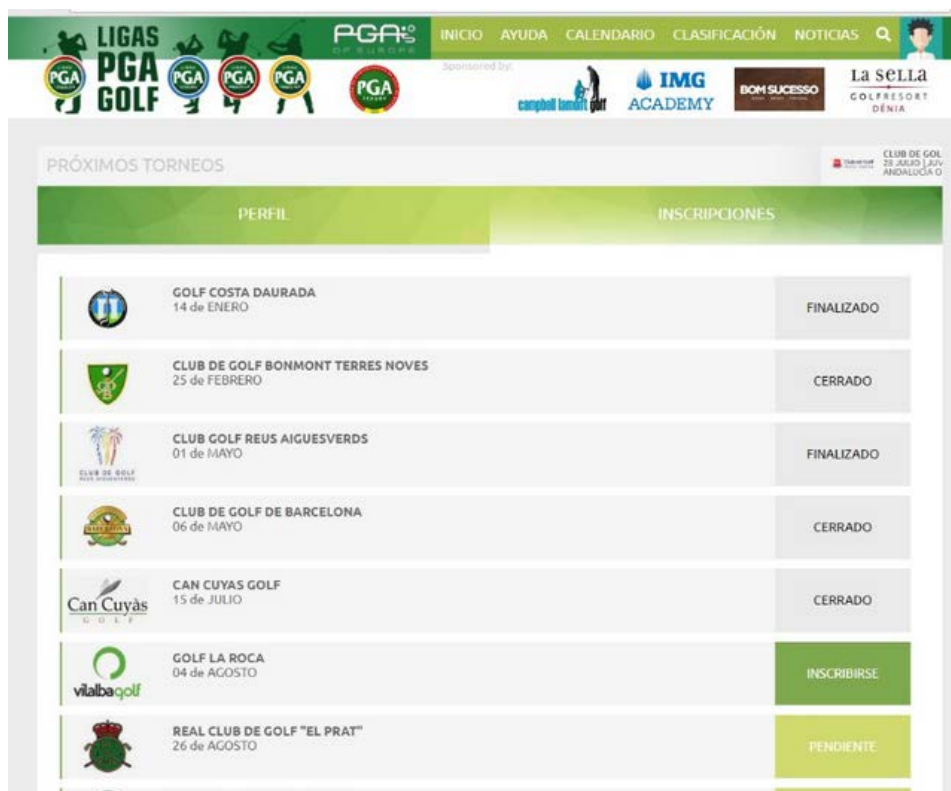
LIGAS PGA GOLF

PGA PGA PGA PGA PGA

PGA OF EUROPE

INICIO AYUDA CALENDARIO CLASIFICACIÓN NOTICIAS

Sponsored by:

campbell lamont golf

IMG ACADEMY

BOM SUCESSO

La SeLLa GOLFRESORT DÉNIA

PRÓXIMOS TORNEOS

CLUB DE GOL 28 JULIO | JUV ANDALUCIA O

PERFIL

INSCRIPCIONES

GOLF COSTA DAURADA
14 de ENERO
FINALIZADO

CLUB DE GOLF BONMONT TERRES NOVES
25 de FEBRERO
CERRADO

CLUB GOLF REUS AIGUESVERDS
01 de MAYO
FINALIZADO

CLUB DE GOLF DE BARCELONA
06 de MAYO
CERRADO

Can Cuyàs GOLF
CAN CUYAS GOLF
15 de JULIO
CERRADO

vilalbagolf
GOLF LA ROCA
04 de AGOSTO
INSCRIBIRSE

REAL CLUB DE GOLF "EL PRAT"
26 de AGOSTO
PENDIENTE